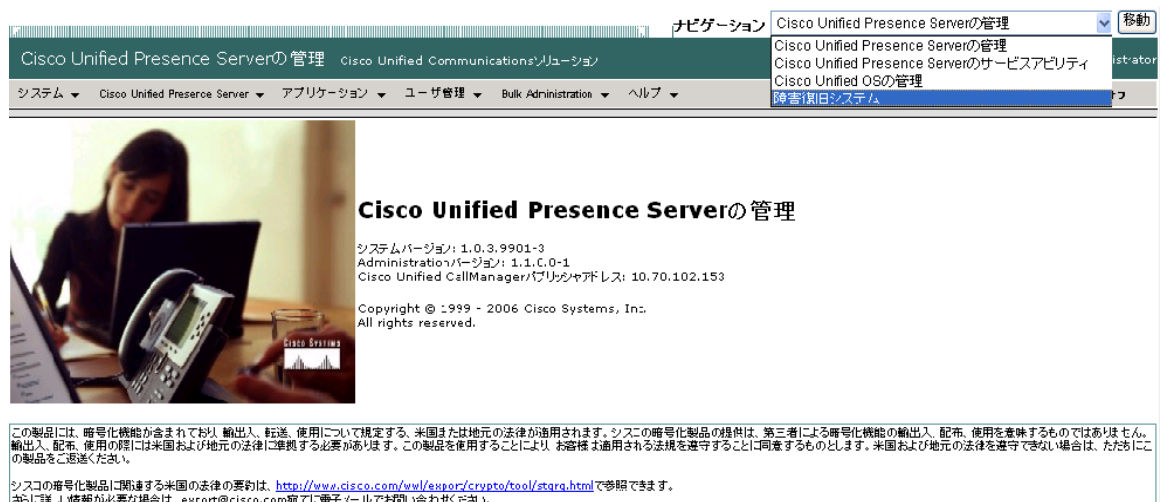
ナビゲーション Cisco Unified Presence Serverの管理 移動
Cisco Unified Presence Serverの管理
Cisco Unified Presence Serverのサービスアビリティ
Cisco Unified OSの管理
障害復旧システム

Cisco Unified Presence Serverの管理 Cisco Unified Communicationsソリューション istrator

システム ▾ Cisco Unified Presence Server ▾ アプリケーション ▾ ユーザ管理 ▾ Bulk Administration ▾ ヘルプ ▾ オフ

Cisco Systems

Cisco Unified Presence Serverの管理

システムバージョン: 1.0.3.9901-3
Administrationバージョン: 1.1.0.0-1
Cisco Unified CallManagerパブリッシャアドレス: 10.70.102.153

Copyright © 1999 - 2006 Cisco Systems, Inc.
All rights reserved.

この製品には、暗号化機能が含まれており、輸出入、転送、使用について規定する、米国または地元の法律が適用されます。シスコの暗号化製品の提供は、第三者による暗号化機能の輸出入、配布、使用を意味するものではありません。輸出入、配布、使用の際には米国および地元の法律に準拠する必要があります。この製品を使用することにより、お客様は適用される法規を遵守することに同意するものとします。米国および地元の法律を遵守できない場合は、ただちにこの製品をご返送ください。

シスコの暗号化製品に関連する米国の法律の要約は、http://www.cisco.com/wwl/export/crypto/tool/stqrg.htmlで参照できます。
さらに詳しい情報が必要な場合は、export@cisco.com宛てに電子メールでお問い合わせください。